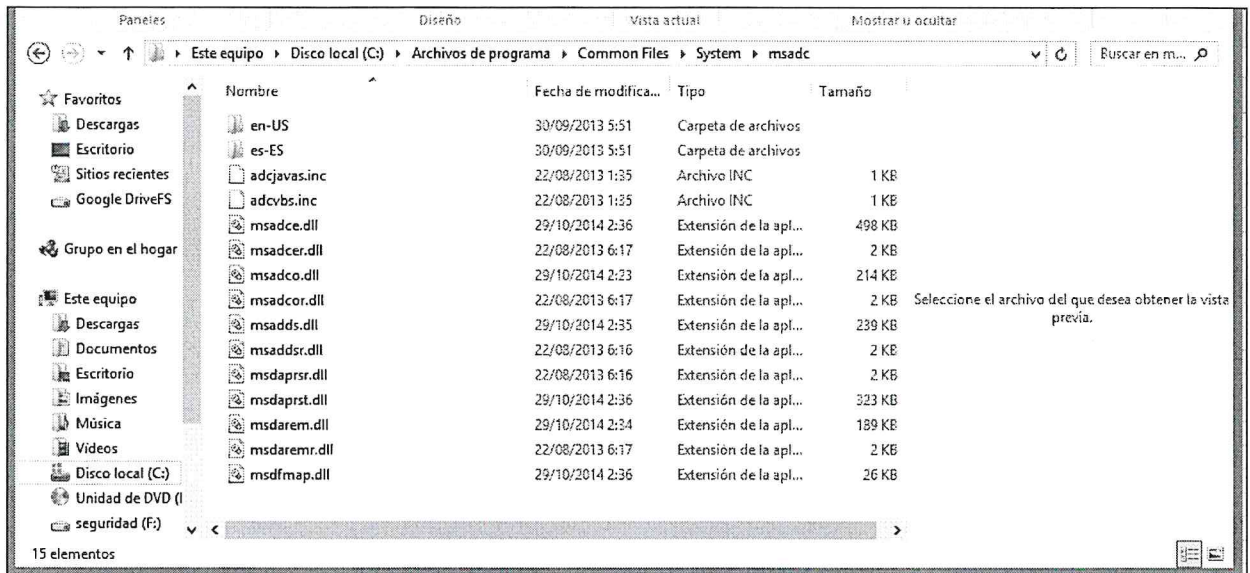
Paneles Diseño Vista actual Mostrar u ocultar

Este equipo ▸ Disco local (C:) ▸ Archivos de programa ▸ Common Files ▸ System ▸ msadc

Buscar en m...

Favoritos
Descargas
Escritorio
Sitios recientes
Google DriveFS

Grupo en el hogar

Este equipo
Descargas
Documentos
Escritorio
Imágenes
Música
Vídeos
Disco local (C:)
Unidad de DVD (I
seguridad (F:)

| Nombre | Fecha de modifica... | Tipo | Tamaño |
|---|---|---|---|
| en-US | 30/09/2013 5:51 | Carpeta de archivos | |
| es-ES | 30/09/2013 5:51 | Carpeta de archivos | |
| adcjavas.inc | 22/08/2013 1:35 | Archivo INC | 1 KB |
| adcvbs.inc | 22/08/2013 1:35 | Archivo INC | 1 KB |
| msadce.dll | 29/10/2014 2:36 | Extensión de la apl... | 498 KB |
| msadcer.dll | 22/08/2013 6:17 | Extensión de la apl... | 2 KB |
| msadco.dll | 29/10/2014 2:23 | Extensión de la apl... | 214 KB |
| msadcor.dll | 22/08/2013 6:17 | Extensión de la apl... | 2 KB |
| msadds.dll | 29/10/2014 2:35 | Extensión de la apl... | 239 KB |
| msaddsr.dll | 22/08/2013 6:16 | Extensión de la apl... | 2 KB |
| msdaprsr.dll | 22/08/2013 6:16 | Extensión de la apl... | 2 KB |
| msdaprst.dll | 29/10/2014 2:36 | Extensión de la apl... | 323 KB |
| msdarem.dll | 29/10/2014 2:34 | Extensión de la apl... | 189 KB |
| msdaremr.dll | 22/08/2013 6:17 | Extensión de la apl... | 2 KB |
| msdfmap.dll | 29/10/2014 2:36 | Extensión de la apl... | 26 KB |

Seleccione el archivo del que desea obtener la vista previa.

15 elementos